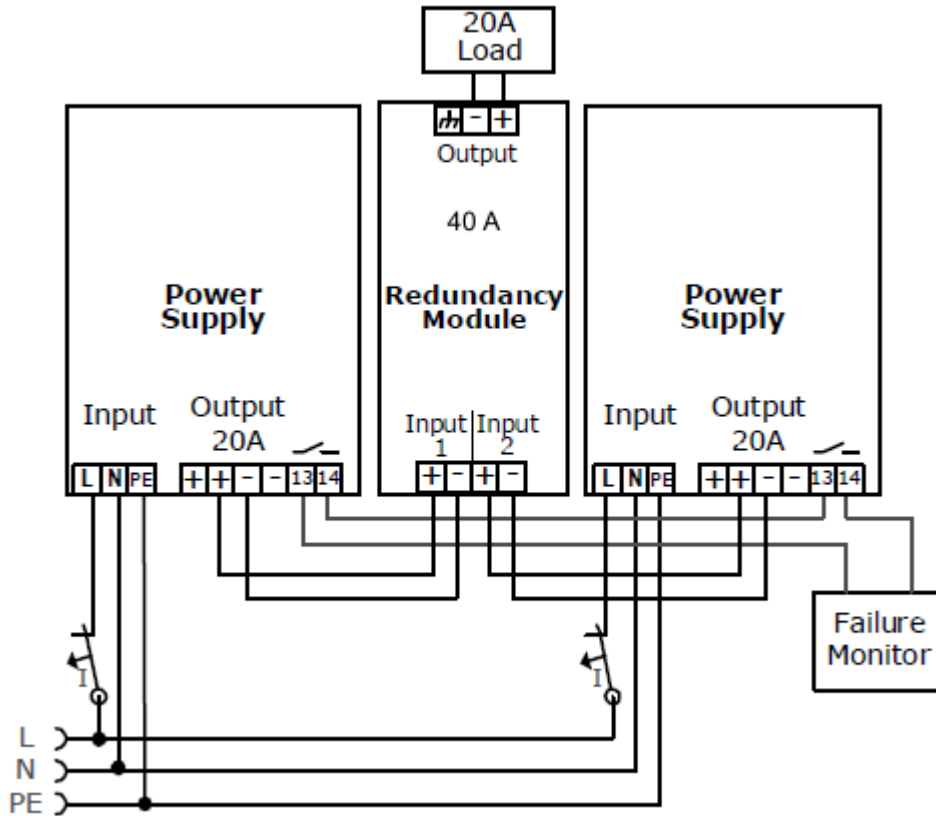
20A
Load

- +
Output

40 A

Redundancy Module

Input 1 Input 2
+ - + -

Power Supply

Input
L N PE

Output 20A
+ + - - 13 14

Power Supply

Input
L N PE

Output 20A
+ + - - 13 14

Failure Monitor

I

I

L
N
PE